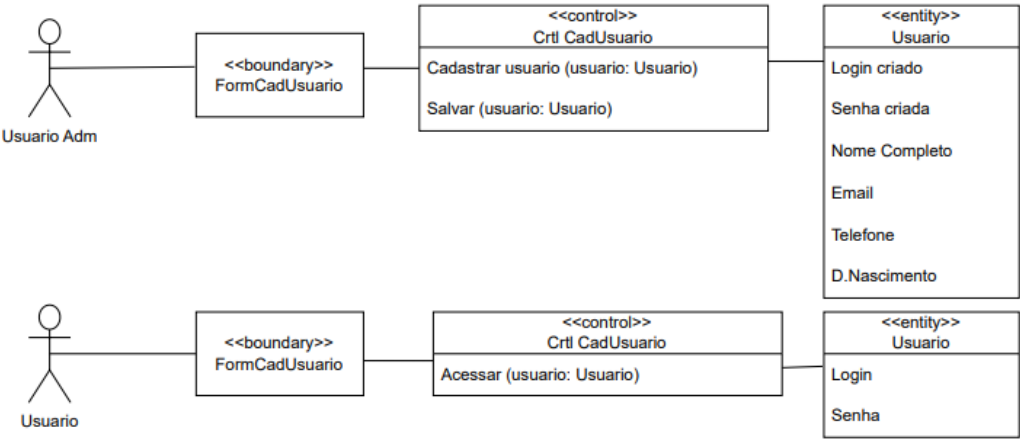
Usuario Adm

<<boundary>>
FormCadUsuario

<<control>>
Crtl CadUsuario

Cadastrar usuario (usuario: Usuario)

Salvar (usuario: Usuario)

<<entity>>
Usuario

Login criado

Senha criada

Nome Completo

Email

Telefone

D.Nascimento

Usuario

<<boundary>>
FormCadUsuario

<<control>>
Crtl CadUsuario

Acessar (usuario: Usuario)

<<entity>>
Usuario

Login

Senha